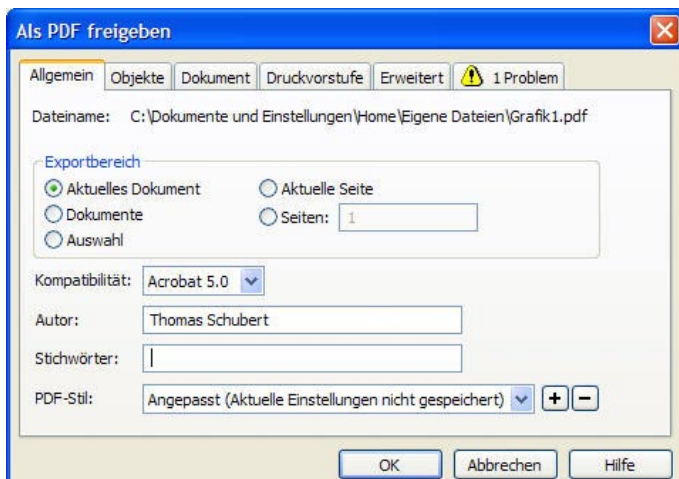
Als PDF freigeben

Allgemein | Objekte | Dokument | Druckvorstufe | Erweitert | 1 Problem

Dateiname: C:\Dokumente und Einstellungen\Home\Eigene Dateien\Grafik1.pdf

Exportbereich
Aktuelles Dokument
Dokumente
Auswahl
Aktuelle Seite
Seiten: 1

Kompatibilität: Acrobat 5.0

Autor: Thomas Schubert

Stichwörter:

PDF-Stil: Angepasst (Aktuelle Einstellungen nicht gespeichert) + −

OK | Abbrechen | Hilfe